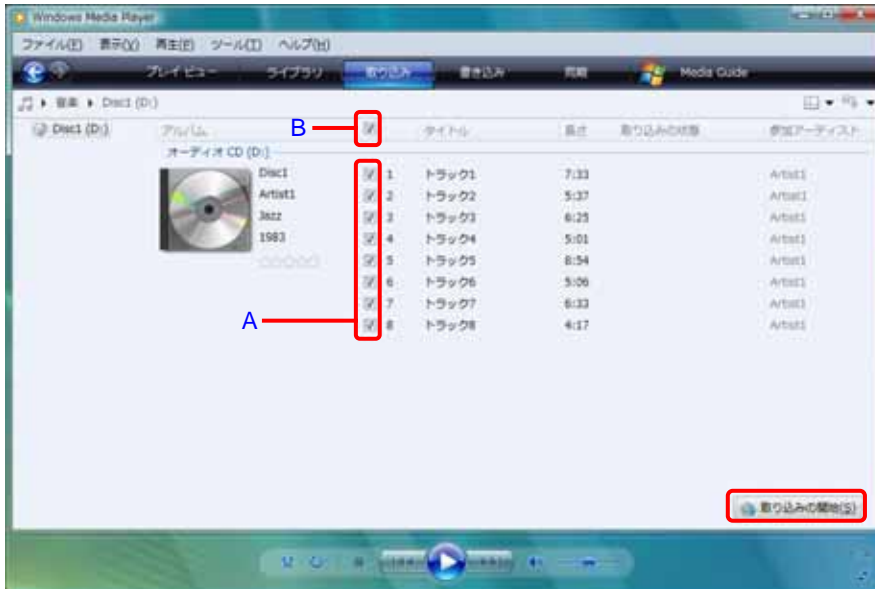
Windows Media Player

ファイル(F) 表示(V) 再生(P) ツール(T) ヘルプ(H)

プレイ ビュー ライブラリ 取り込み 書き込み 同期 Media Guide

音楽 ▸ Disc1 (D:)

Disc1 (D:)

B

アルバム タイトル 長さ 取り込みの状態 参加アーティスト

オーディオ CD (D:)

| | | | | | |
|---|---|---|---|---|---|
| Disc1 | 1 | トラック1 | 7:33 | | Artist1 |
| Artist1 | 2 | トラック2 | 5:37 | | Artist1 |
| Jazz | 3 | トラック3 | 6:25 | | Artist1 |
| 1983 | 4 | トラック4 | 5:01 | | Artist1 |
| | 5 | トラック5 | 8:54 | | Artist1 |
| | 6 | トラック6 | 5:06 | | Artist1 |
| | 7 | トラック7 | 6:33 | | Artist1 |
| | 8 | トラック8 | 4:17 | | Artist1 |

A

取り込みの開始(S)